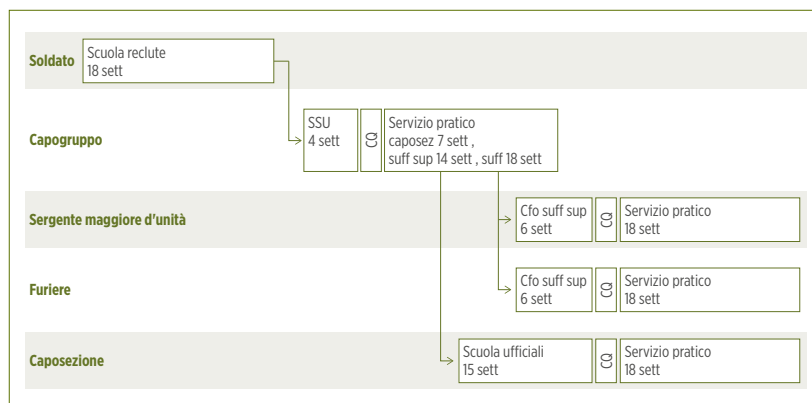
Soldato
Scuola reclute
18 sett

Capogruppo
SSU
4 sett
CQ
Servizio pratico
caposez 7 sett ,
suff sup 14 sett , suff 18 sett

Sergente maggiore d'unità
Cfo suff sup
6 sett
CQ
Servizio pratico
18 sett

Furiere
Cfo suff sup
6 sett
CQ
Servizio pratico
18 sett

Caposezione
Scuola ufficiali
15 sett
CQ
Servizio pratico
18 sett